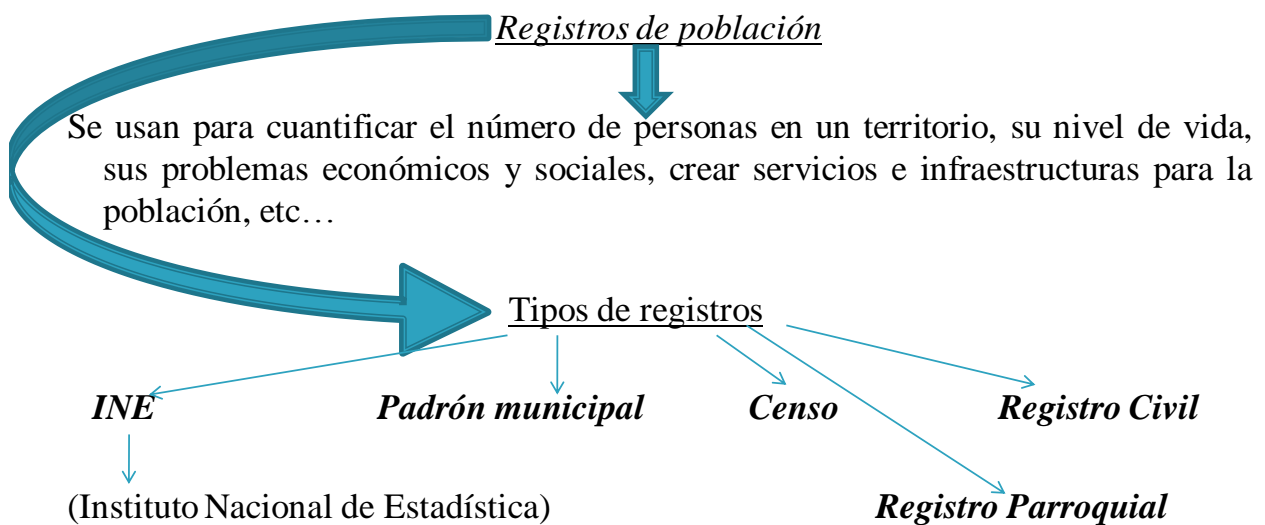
Registros de población

Se usan para cuantificar el número de personas en un territorio, su nivel de vida, sus problemas económicos y sociales, crear servicios e infraestructuras para la población, etc…

Tipos de registros

INE

Padrón municipal

Censo

Registro Civil

(Instituto Nacional de Estadística)

Registro Parroquial